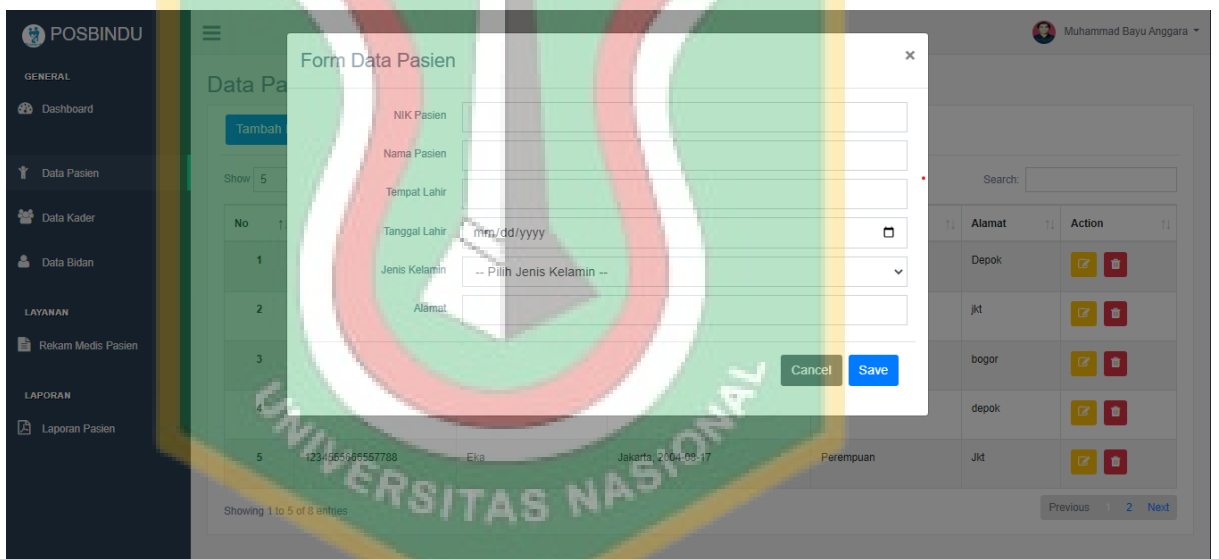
POSBINDU

GENERAL

Dashboard

Data Pasien

Data Kader

Data Bidan

LAYANAN

Rekam Medis Pasien

LAPORAN

Laporan Pasien

Muhammad Bayu Anggara

Data Pa

Tambah

Show 5

Search:

| No | | | | | Alamat | Action |
|---|---|---|---|---|---|---|
| 1 | | | | | Depok | |
| 2 | | | | | jkt | |
| 3 | | | | | bogor | |
| 4 | | | | | depok | |
| 5 | 1234565665557788 | Eka | Jakarta, 2004-08-17 | Perempuan | Jkt | |

Showing 1 to 5 of 8 entries

Previous 1 2 Next

Form Data Pasien ×

NIK Pasien

Nama Pasien

Tempat Lahir

Tanggal Lahir mm/dd/yyyy

Jenis Kelamin -- Pilih Jenis Kelamin --

Alamat

Cancel Save

UNIVERSITAS NASIONAL